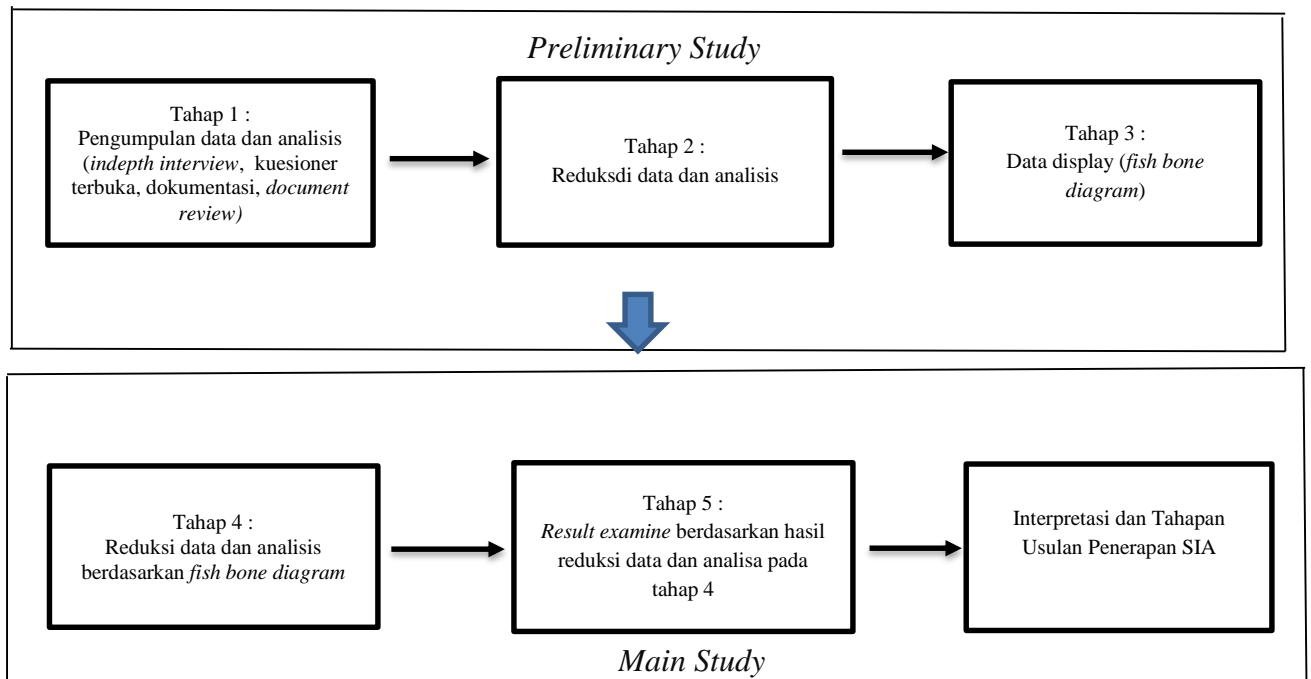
Preliminary Study

Tahap 1 :
Pengumpulan data dan analisis (indepth interview, kuesioner terbuka, dokumentasi, document review)

Tahap 2 :
Reduksdi data dan analisis

Tahap 3 :
Data display (fish bone diagram)

Tahap 4 :
Reduksi data dan analisis berdasarkan fish bone diagram

Tahap 5 :
Result examine berdasarkan hasil reduksi data dan analisa pada tahap 4

Interpretasi dan Tahapan Usulan Penerapan SIA

Main Study